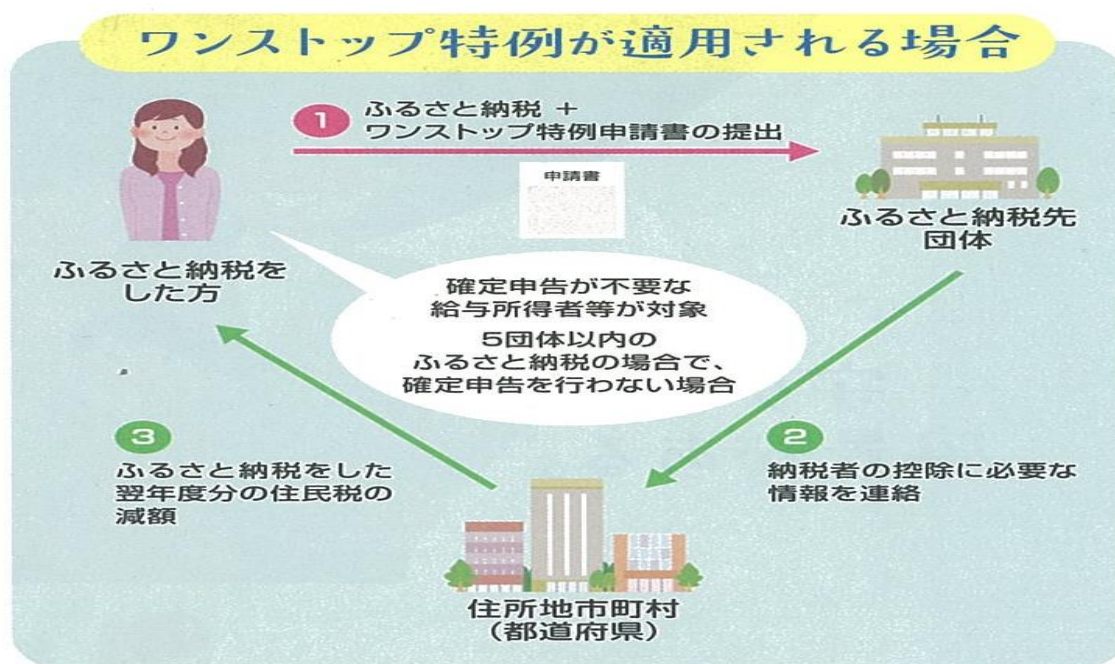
ワンストップ特例が適用される場合

1 ふるさと納税 ＋ ワンストップ特例申請書の提出

申請書

ふるさと納税先団体

ふるさと納税をした方

確定申告が不要な給与所得者等が対象

5団体以内のふるさと納税の場合で、確定申告を行わない場合

3 ふるさと納税をした翌年度分の住民税の減額

2 納税者の控除に必要な情報を連絡

住所地市町村（都道府県）